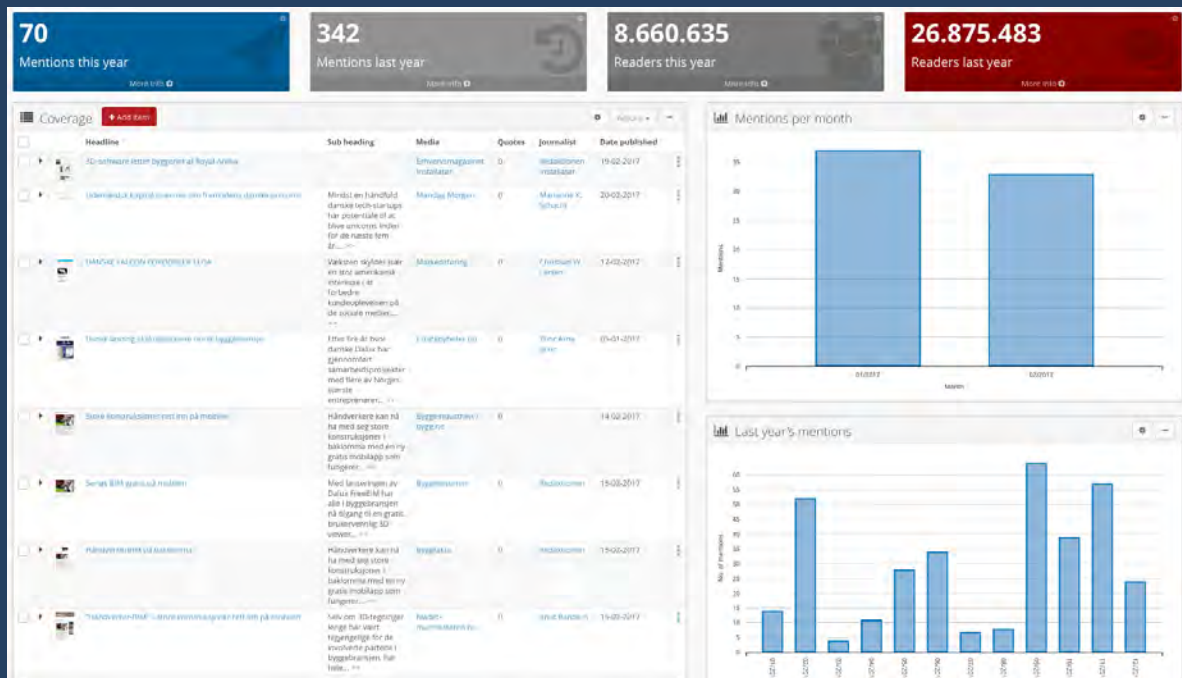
70
Mentions this year
More info

342
Mentions last year
More info

8.660.635
Readers this year
More info

26.875.483
Readers last year
More info

Coverage + Add item Actions

| | Headline | Sub heading | Media | Quotes | Journalist | Date published |
|---|---|---|---|---|---|---|
| | 3D-software letter byggeriet af Royal Arena | | Erhvervsmagasinet Installatøren | 0 | Redaktionen Installatøren | 19-02-2017 |
| | Udenlandsk kapital strømmer ind til fremtidens danske unicorns | Mindst en håndfuld danske tech-startups har potentiale til at blive unicorns inden for de næste fem år.... >> | Monday Morgen | 0 | Marianne K. Schultz | 20-03-2017 |
| | DANSKE FALCON FORDOBLER SALGET I USA | Væksten skyldes især en stor amerikansk interesse i at forbedre kundeoplevelsen på de sociale medier.... >> | Markedsføring | 0 | Christian W. Larsen | 12-02-2017 |
| | Dansk løsning skal digitalisere norsk byggebransje | Etter flere år hvor danske Dalux har gjennomført samarbeidsprosjekter med flere av Norges største entreprenører.... >> | Estate Nyheter | 0 | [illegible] | 05-01-2017 |
| | Store konstruksjoner rett inn på mobilen | Håndverkere kan nå ha med seg store konstruksjoner i baklomma med en ny gratis mobilapp som fungerer.... >> | Byggeindustrien / bygg.no | 0 | | 14-02-2017 |
| | Sender BIM gratis på mobilen | Med lanseringen av Dalux FreeBIM har alle i byggebransjen nå tilgang til en gratis brukervennlig 3D viewer.... >> | Byggeindustrien | 0 | Redaksjonen | 15-02-2017 |
| | Håndverktøy på mobilen | Håndverkere kan nå ha med seg store konstruksjoner i baklomma med en ny gratis mobilapp som fungerer.... >> | Ringsaker | 0 | Redaksjonen | 15-02-2017 |
| | "Håndverker-BIM" – store konstruksjoner rett inn på mobilen | Selv om 3D-tegninger lenge har vært tilgjengelige for de involverte partene i byggebransjen, har hele.... >> | Nærings-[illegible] | 0 | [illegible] | 15-02-2017 |

Mentions per month
Mentions
Month
01/2017
02/2017

Last year's mentions
No. of mentions